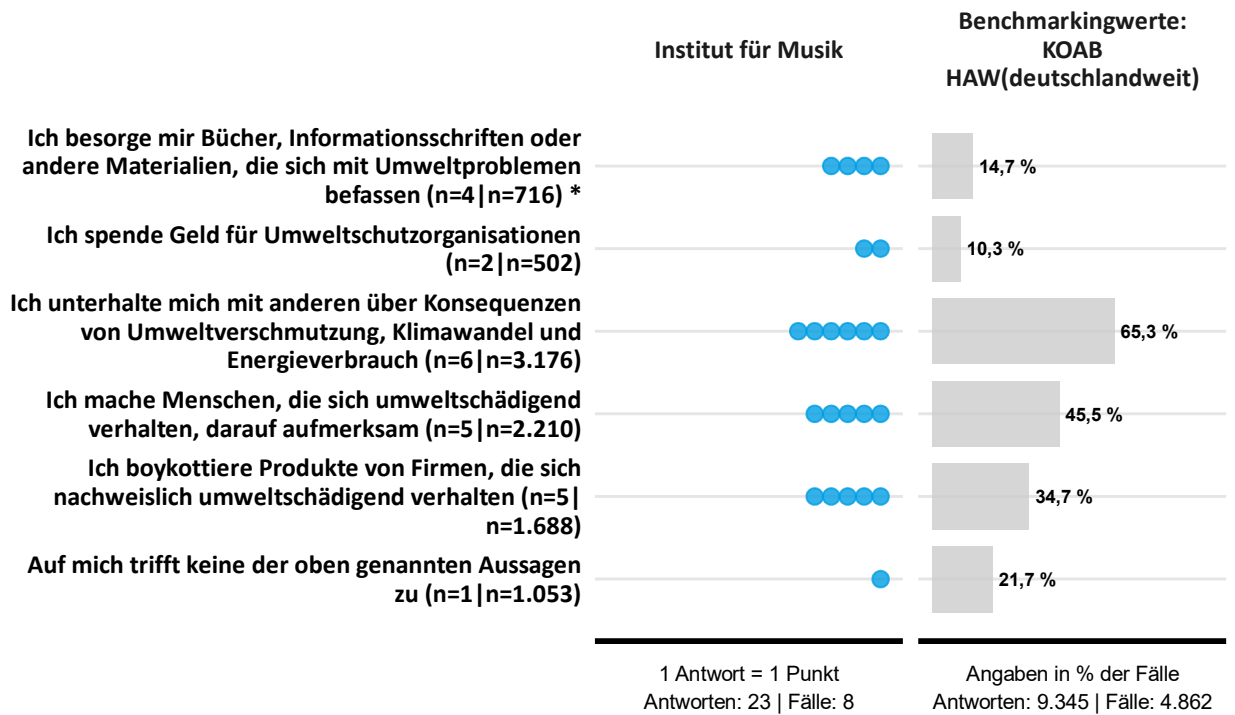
Institut für Musik

Benchmarkingwerte: KOAB HAW(deutschlandweit)

Ich besorge mir Bücher, Informationsschriften oder andere Materialien, die sich mit Umweltproblemen befassen (n=4|n=716) *
14,7 %

Ich spende Geld für Umweltschutzorganisationen (n=2|n=502)
10,3 %

Ich unterhalte mich mit anderen über Konsequenzen von Umweltverschmutzung, Klimawandel und Energieverbrauch (n=6|n=3.176)
65,3 %

Ich mache Menschen, die sich umweltschädigend verhalten, darauf aufmerksam (n=5|n=2.210)
45,5 %

Ich boykottiere Produkte von Firmen, die sich nachweislich umweltschädigend verhalten (n=5|n=1.688)
34,7 %

Auf mich trifft keine der oben genannten Aussagen zu (n=1|n=1.053)
21,7 %

1 Antwort = 1 Punkt
Antworten: 23 | Fälle: 8

Angaben in % der Fälle
Antworten: 9.345 | Fälle: 4.862